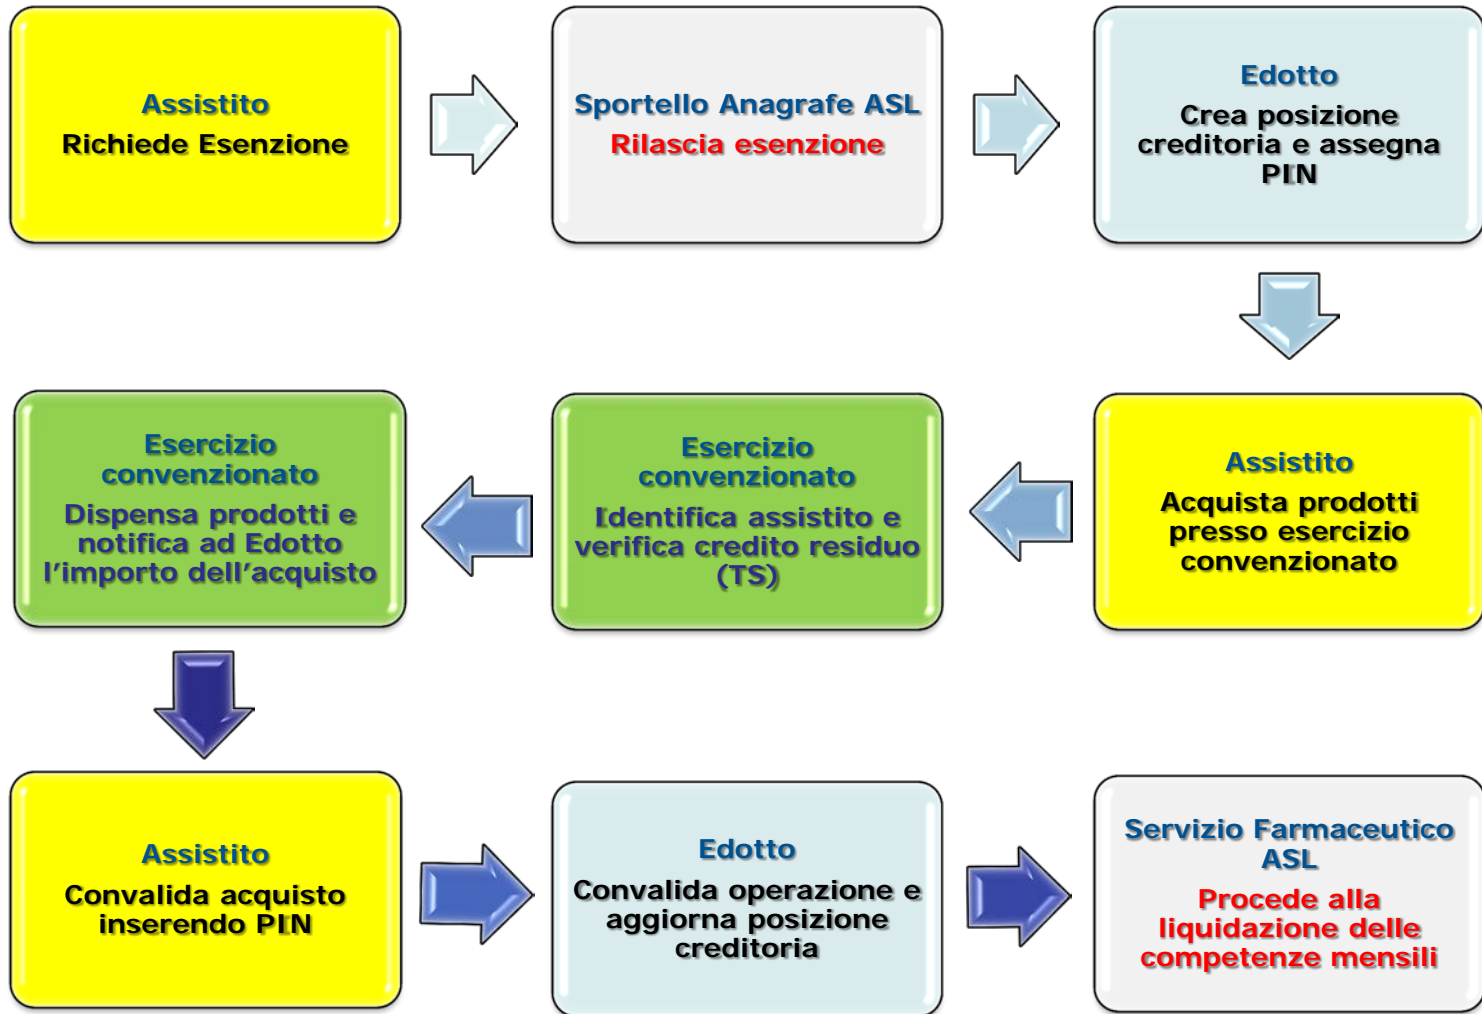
Assistito
Richiede Esenzione

Sportello Anagrafe ASL
Rilascia esenzione

Edotto
Crea posizione creditoria e assegna PIN

Assistito
Acquista prodotti presso esercizio convenzionato

Esercizio convenzionato
Identifica assistito e verifica credito residuo (TS)

Esercizio convenzionato
Dispensa prodotti e notifica ad Edotto l'importo dell'acquisto

Assistito
Convalida acquisto inserendo PIN

Edotto
Convalida operazione e aggiorna posizione creditoria

Servizio Farmaceutico ASL
Procede alla liquidazione delle competenze mensili